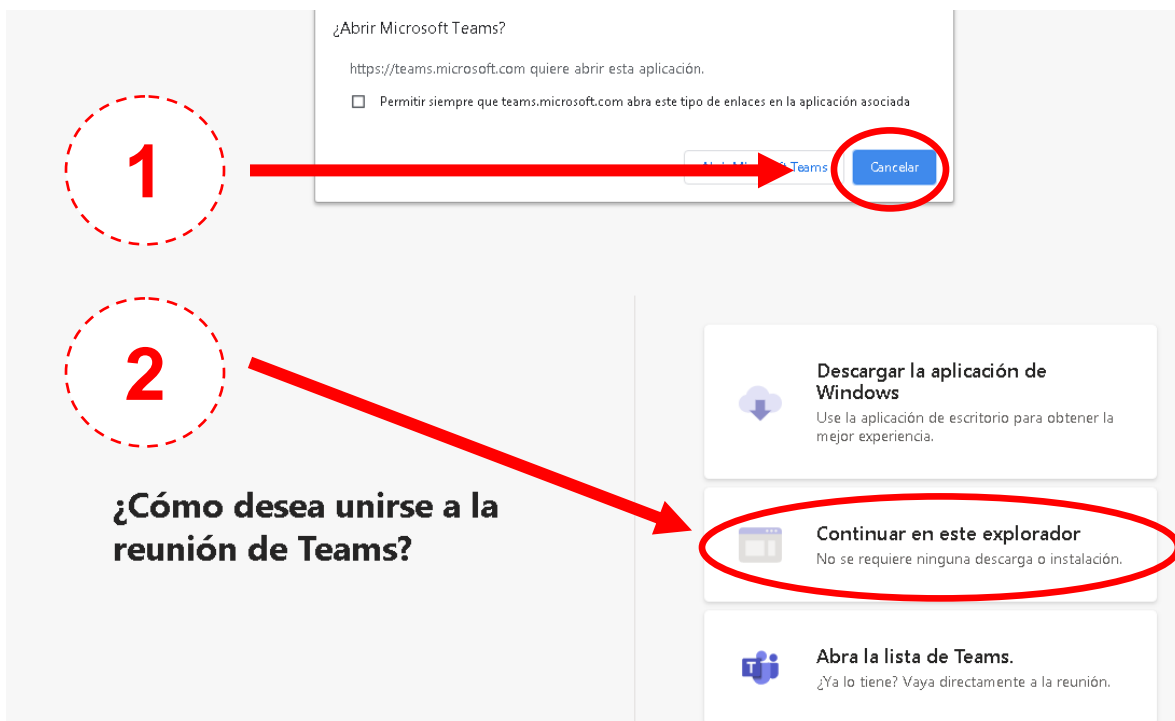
¿Abrir Microsoft Teams?

https://teams.microsoft.com quiere abrir esta aplicación.

Permitir siempre que teams.microsoft.com abra este tipo de enlaces en la aplicación asociada

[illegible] Teams

Cancelar

1

2

¿Cómo desea unirse a la reunión de Teams?

Descargar la aplicación de Windows
Use la aplicación de escritorio para obtener la mejor experiencia.

Continuar en este explorador
No se requiere ninguna descarga o instalación.

Abra la lista de Teams.
¿Ya lo tiene? Vaya directamente a la reunión.